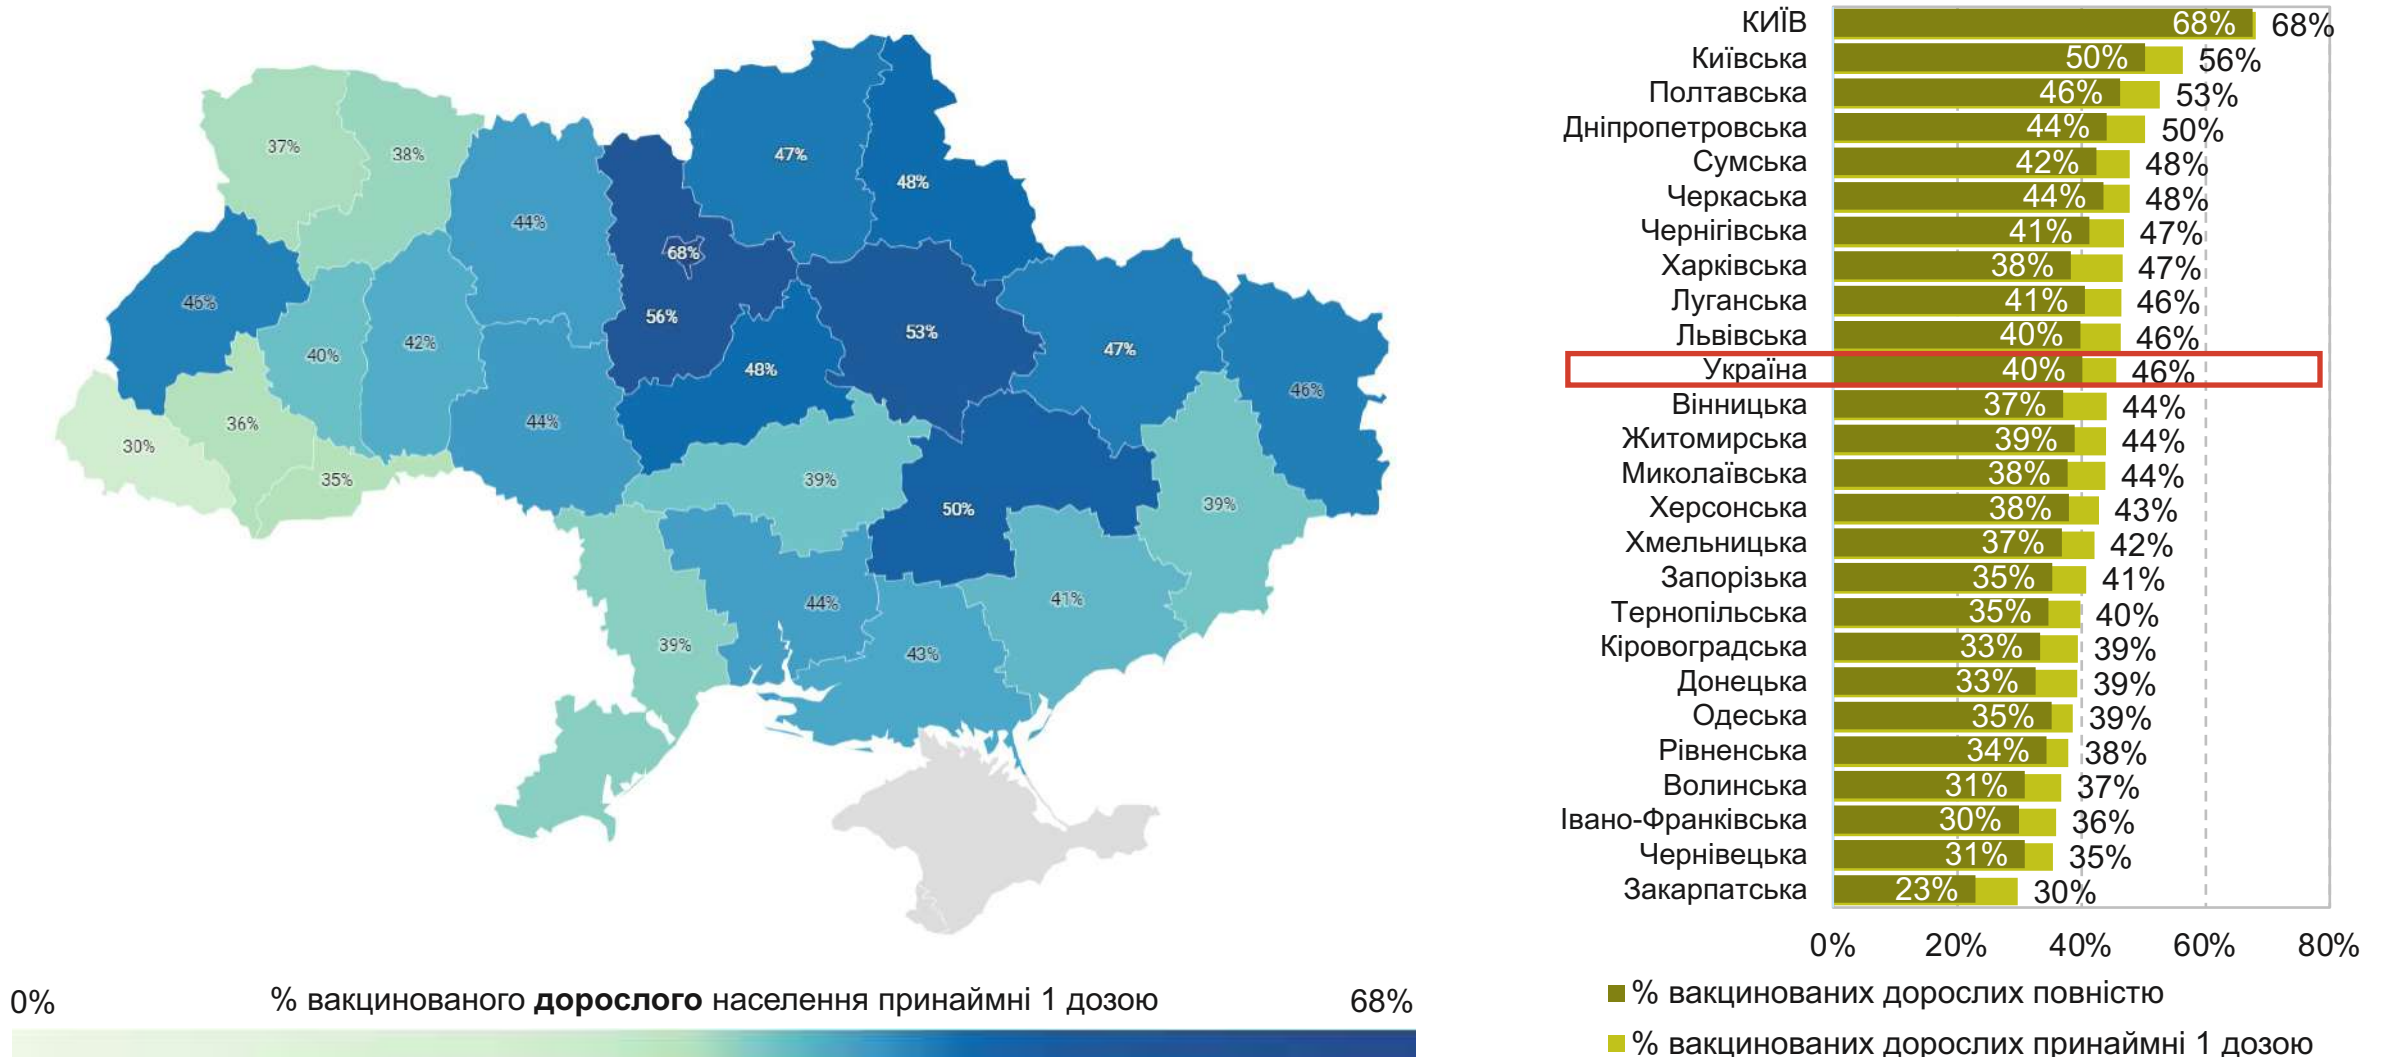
37%
38%
44%
68%
47%
48%
46%
56%
53%
40%
42%
47%
48%
46%
36%
44%
30%
35%
39%
50%
39%
44%
41%
39%
43%

0% % вакцинованого **дорослого** населення принаймні 1 дозою 68%

| | % вакцинованих дорослих повністю | % вакцинованих дорослих принаймні 1 дозою |
|---|---|---|
| КИЇВ | 68% | 68% |
| Київська | 50% | 56% |
| Полтавська | 46% | 53% |
| Дніпропетровська | 44% | 50% |
| Сумська | 42% | 48% |
| Черкаська | 44% | 48% |
| Чернігівська | 41% | 47% |
| Харківська | 38% | 47% |
| Луганська | 41% | 46% |
| Львівська | 40% | 46% |
| Україна | 40% | 46% |
| Вінницька | 37% | 44% |
| Житомирська | 39% | 44% |
| Миколаївська | 38% | 44% |
| Херсонська | 38% | 43% |
| Хмельницька | 37% | 42% |
| Запорізька | 35% | 41% |
| Тернопільська | 35% | 40% |
| Кіровоградська | 33% | 39% |
| Донецька | 33% | 39% |
| Одеська | 35% | 39% |
| Рівненська | 34% | 38% |
| Волинська | 31% | 37% |
| Івано-Франківська | 30% | 36% |
| Чернівецька | 31% | 35% |
| Закарпатська | 23% | 30% |

0% 20% 40% 60% 80%

% вакцинованих дорослих повністю
% вакцинованих дорослих принаймні 1 дозою